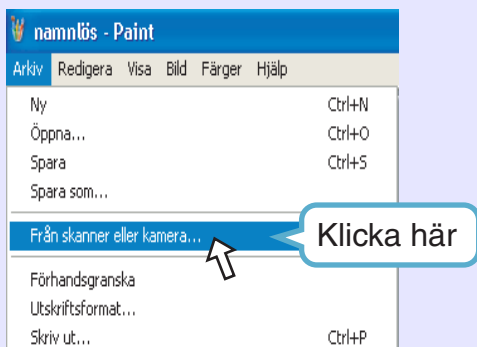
namnlös - Paint

Arkiv Redigera Visa Bild Färger Hjälp

Ny Ctrl+N
Öppna... Ctrl+O
Spara Ctrl+S
Spara som...

Från skanner eller kamera...

Klicka här

Förhandsgranska
Utskriftsformat...
Skriv ut... Ctrl+P